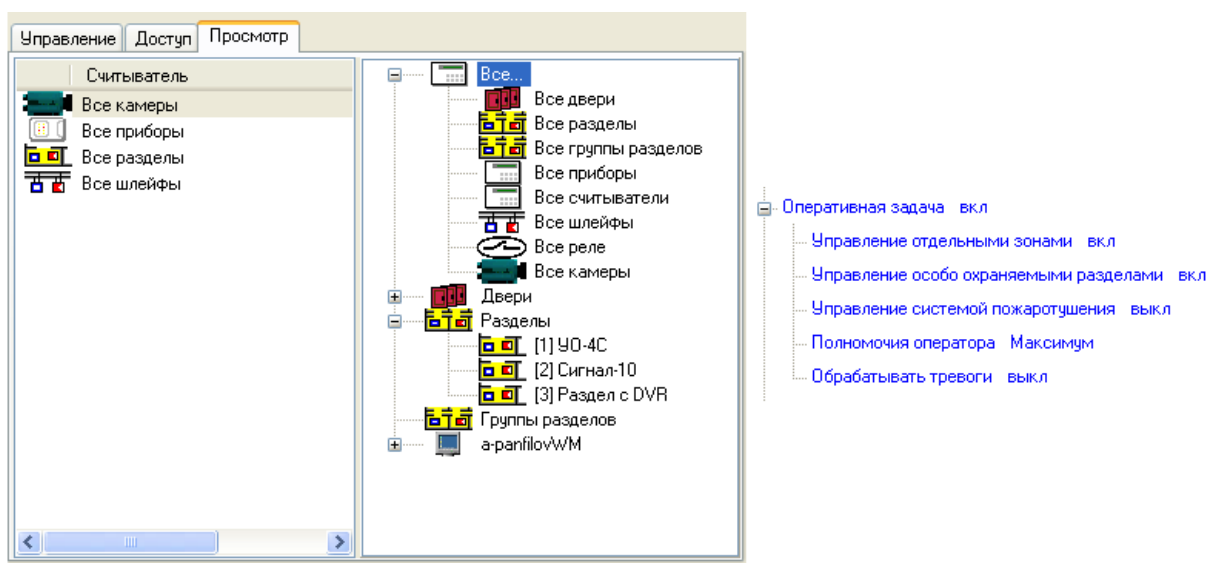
Управление | Доступ | Просмотр

Считыватель
Все камеры
Все приборы
Все разделы
Все шлейфы

Все...
Все двери
Все разделы
Все группы разделов
Все приборы
Все считыватели
Все шлейфы
Все реле
Все камеры
Двери
Разделы
[1] УО-4С
[2] Сигнал-10
[3] Раздел с DVR
Группы разделов
a-panfilovWM

Оперативная задача вкл
Управление отдельными зонами вкл
Управление особо охраняемыми разделами вкл
Управление системой пожаротушения выкл
Полномочия оператора Максимум
Обрабатывать тревоги выкл